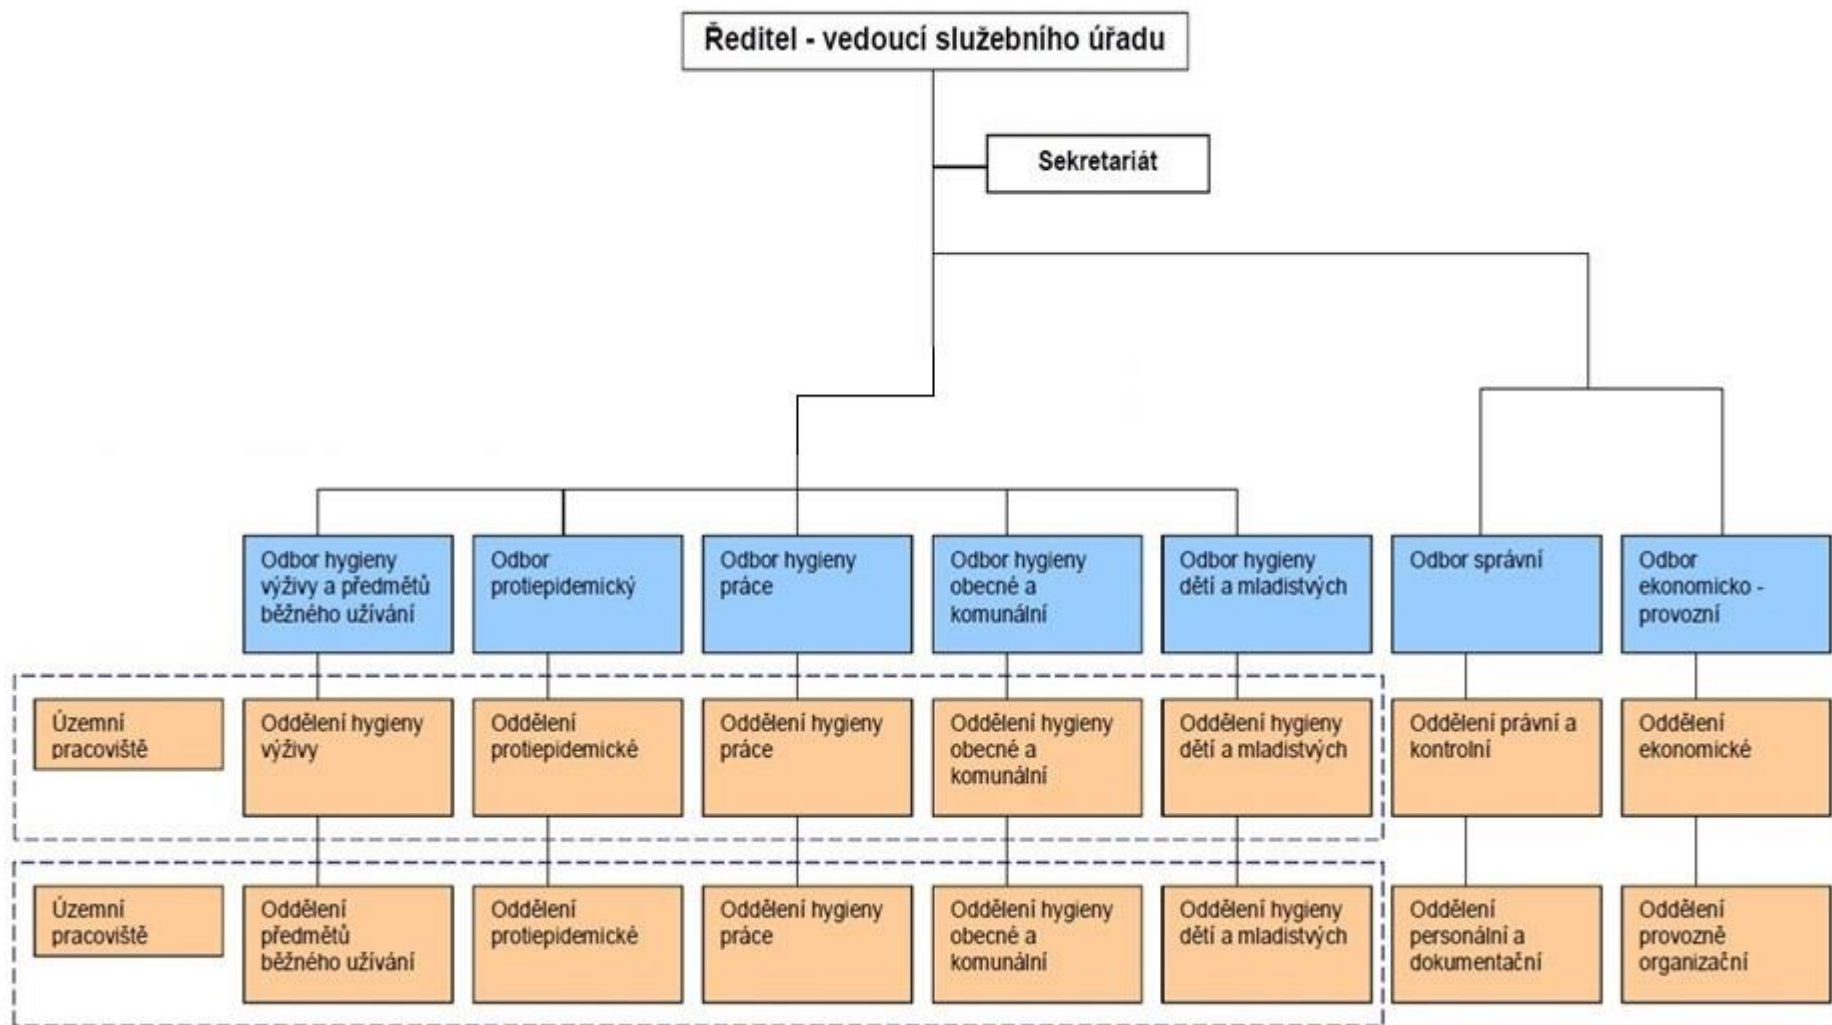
Ředitel - vedoucí služebního úřadu

Sekretariát

Odbor hygieny výživy a předmětů běžného užívání

Odbor protiepidemický

Odbor hygieny práce

Odbor hygieny obecné a komunální

Odbor hygieny dětí a mladistvých

Odbor správní

Odbor ekonomicko - provozní

Územní pracoviště

Oddělení hygieny výživy

Oddělení protiepidemické

Oddělení hygieny práce

Oddělení hygieny obecné a komunální

Oddělení hygieny dětí a mladistvých

Oddělení právní a kontrolní

Oddělení ekonomické

Územní pracoviště

Oddělení předmětů běžného užívání

Oddělení protiepidemické

Oddělení hygieny práce

Oddělení hygieny obecné a komunální

Oddělení hygieny dětí a mladistvých

Oddělení personální a dokumentační

Oddělení provozně organizační